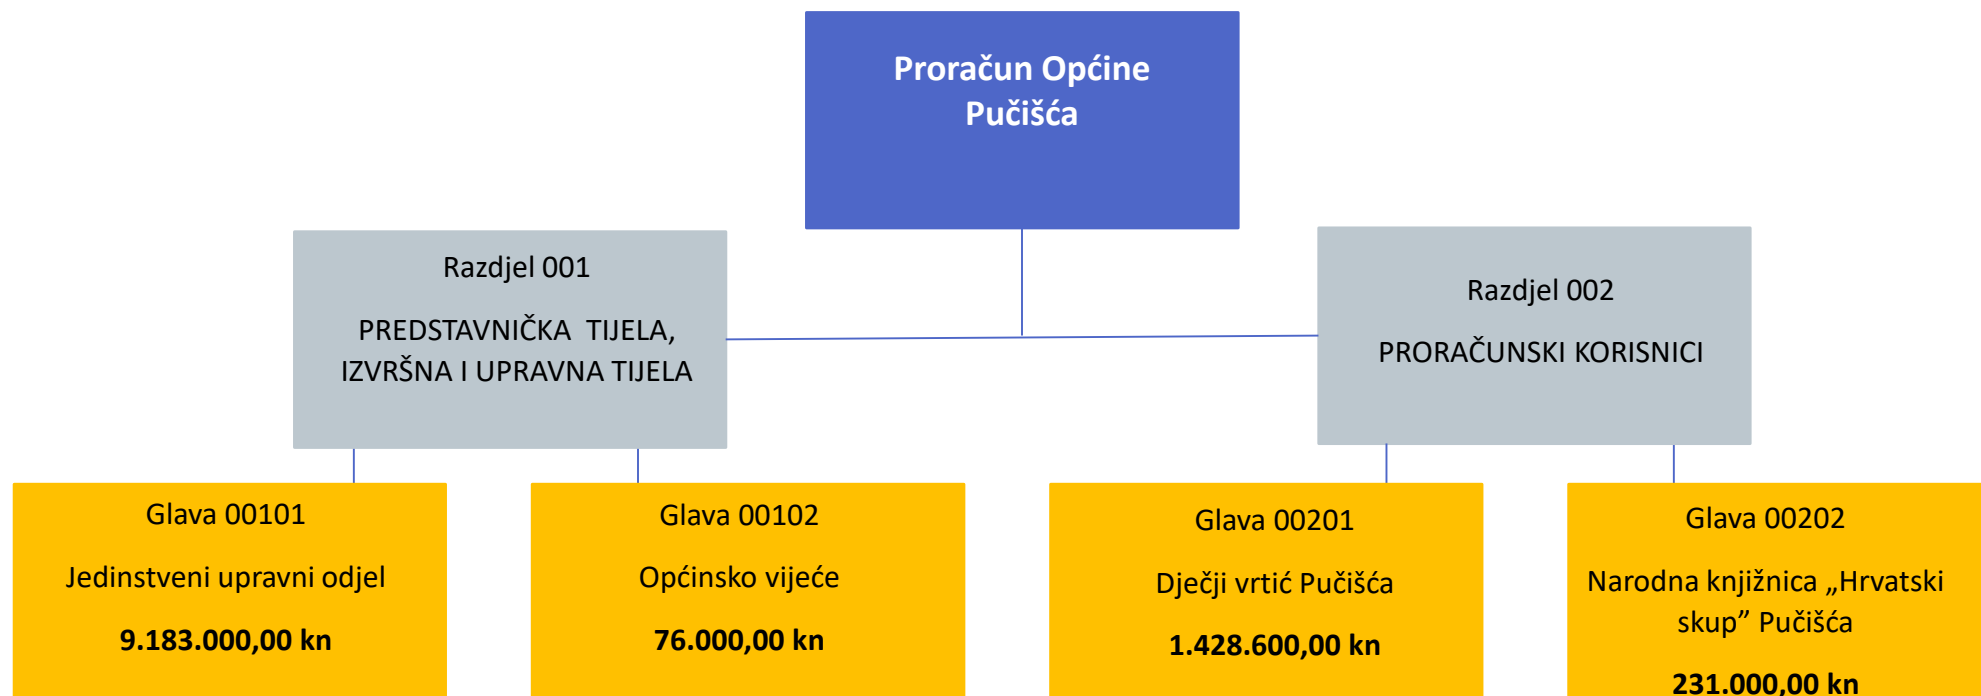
Proračun Općine Pučišća

Razdjel 001

PREDSTAVNIČKA TIJELA, IZVRŠNA I UPRAVNA TIJELA

Razdjel 002

PRORAČUNSKI KORISNICI

Glava 00101

Jedinstveni upravni odjel

9.183.000,00 kn

Glava 00102

Općinsko vijeće

76.000,00 kn

Glava 00201

Dječji vrtić Pučišća

1.428.600,00 kn

Glava 00202

Narodna knjižnica „Hrvatski skup” Pučišća

231.000,00 kn